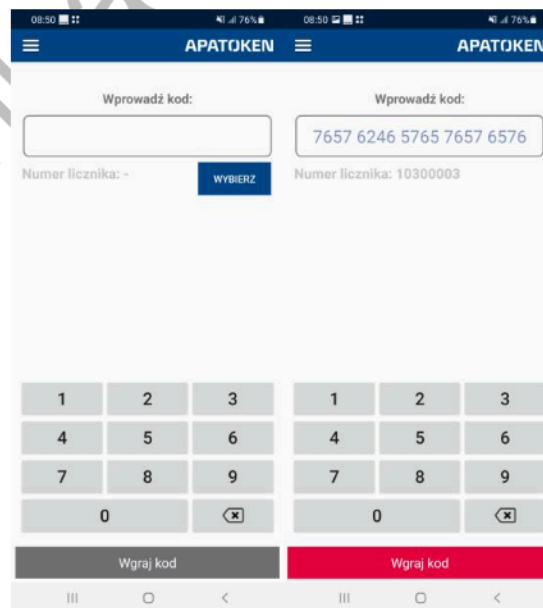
08:50 76%
APATOKEN
Wprowadź kod:
Numer licznika: -
WYBIERZ
1 2 3
4 5 6
7 8 9
0
Wgraj kod

08:50 76%
APATOKEN
Wprowadź kod:
7657 6246 5765 7657 6576
Numer licznika: 10300003
1 2 3
4 5 6
7 8 9
0
Wgraj kod